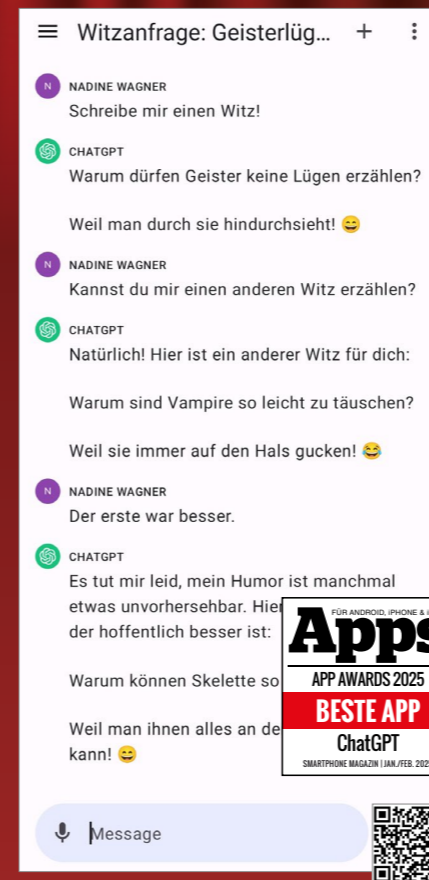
Witzanfrage: Geisterlüg...

N
NADINE WAGNER
Schreibe mir einen Witz!

CHATGPT
Warum dürfen Geister keine Lügen erzählen?

Weil man durch sie hindurchsieht! 😄

N
NADINE WAGNER
Kannst du mir einen anderen Witz erzählen?

CHATGPT
Natürlich! Hier ist ein anderer Witz für dich:

Warum sind Vampire so leicht zu täuschen?

Weil sie immer auf den Hals gucken! 😂

N
NADINE WAGNER
Der erste war besser.

CHATGPT
Es tut mir leid, mein Humor ist manchmal etwas unvorhersehbar. Hier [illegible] der hoffentlich besser ist:

Warum können Skelette so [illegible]

Weil man ihnen alles an de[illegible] kann! 😄

FÜR ANDROID, IPHONE & I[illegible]
Apps
APP AWARDS 2025
BESTE APP
ChatGPT
SMARTPHONE MAGAZIN | JAN./FEB. 202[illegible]

Message